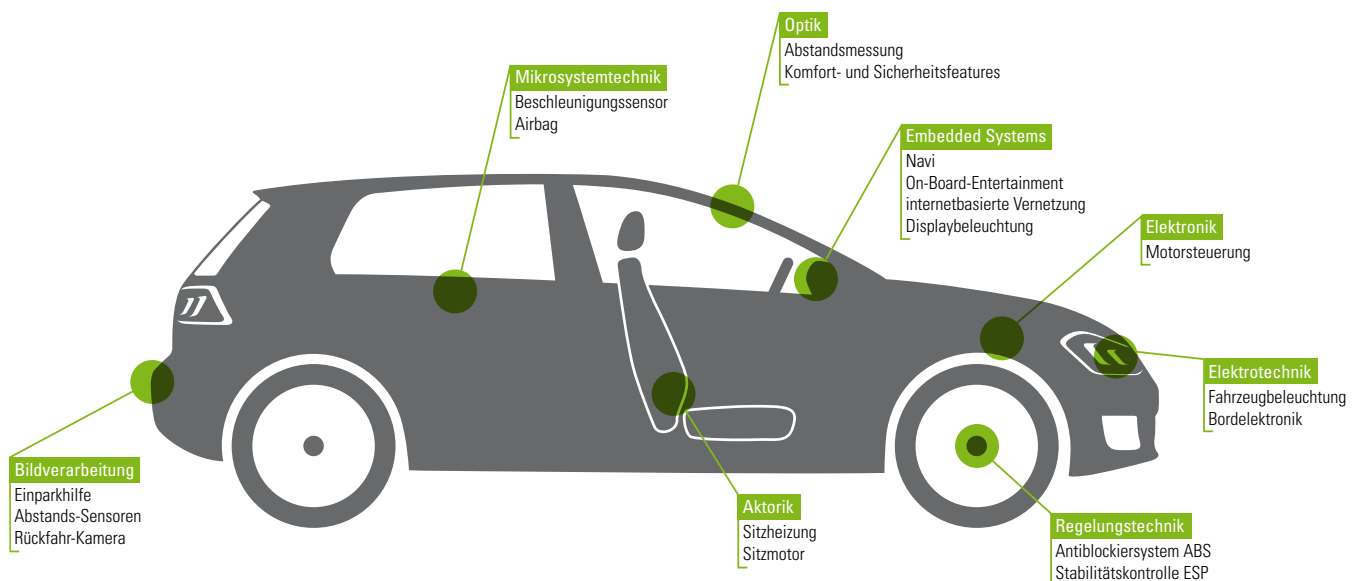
Optik
Abstandsmessung
Komfort- und Sicherheitsfeatures

Mikrosystemtechnik
Beschleunigungssensor
Airbag

Embedded Systems
Navi
On-Board-Entertainment
internetbasierte Vernetzung
Displaybeleuchtung

Elektronik
Motorsteuerung

Elektrotechnik
Fahrzeugbeleuchtung
Bordelektronik

Bildverarbeitung
Einparkhilfe
Abstands-Sensoren
Rückfahr-Kamera

Aktorik
Sitzheizung
Sitzmotor

Regelungstechnik
Antiblockiersystem ABS
Stabilitätskontrolle ESP